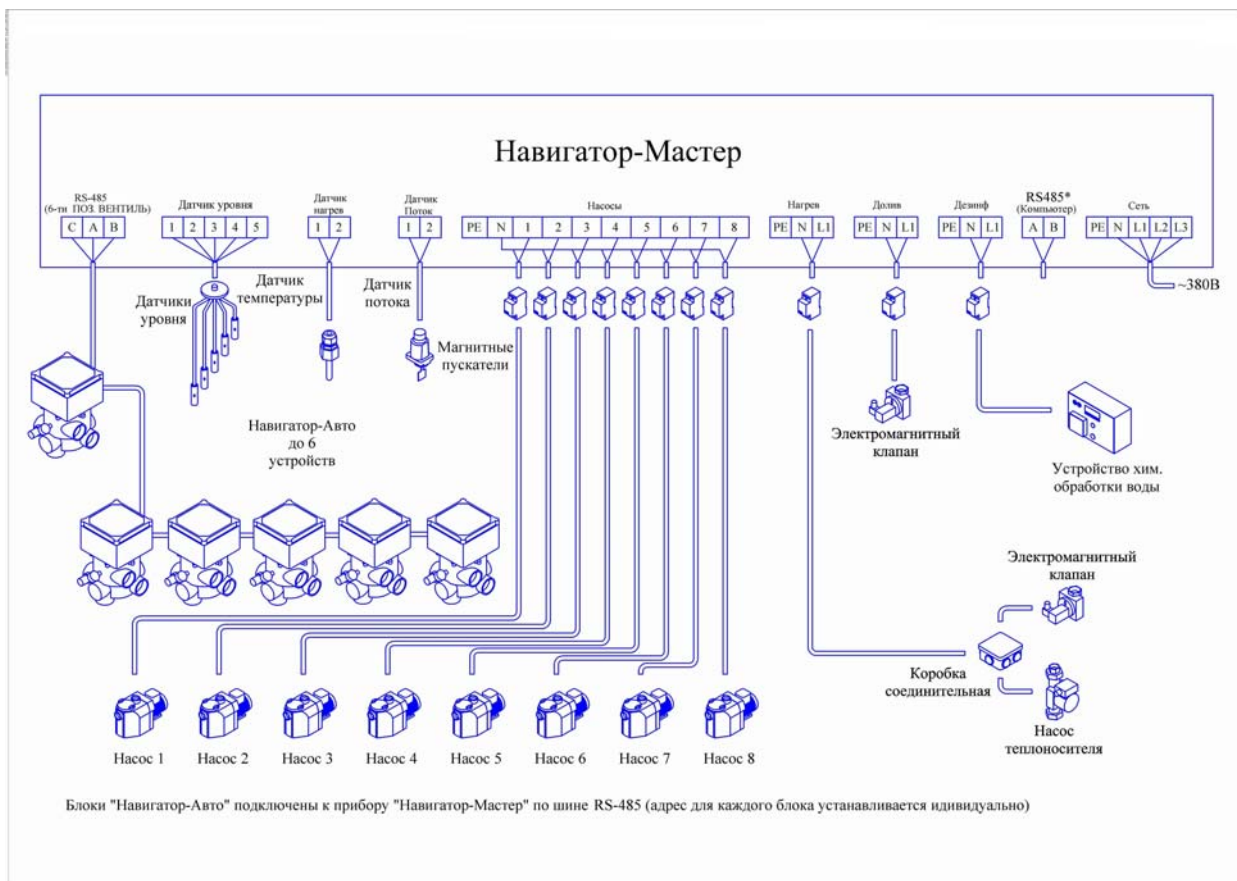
Навигатор-Мастер

RS-485 (6-ти ПОЗ. ВЕНТИЛЬ)
| C | A | B |

Датчик уровня
| 1 | 2 | 3 | 4 | 5 |

Датчик нагрев
| 1 | 2 |

Датчик Поток
| 1 | 2 |

Насосы
| PE | N | 1 | 2 | 3 | 4 | 5 | 6 | 7 | 8 |

Нагрев
| PE | N | L1 |

Долив
| PE | N | L1 |

Дезинф
| PE | N | L1 |

RS485* (Компьютер)
| A | B |

Сеть
| PE | N | L1 | L2 | L3 |

~380В

Датчики уровня

Датчик температуры

Датчик потока

Магнитные пускатели

Навигатор-Авто до 6 устройств

Электромагнитный клапан

Устройство хим. обработки воды

Электромагнитный клапан

Коробка соединительная

Насос теплоносителя

Насос 1
Насос 2
Насос 3
Насос 4
Насос 5
Насос 6
Насос 7
Насос 8

Блоки "Навигатор-Авто" подключены к прибору "Навигатор-Мастер" по шине RS-485 (адрес для каждого блока устанавливается идивидуально)